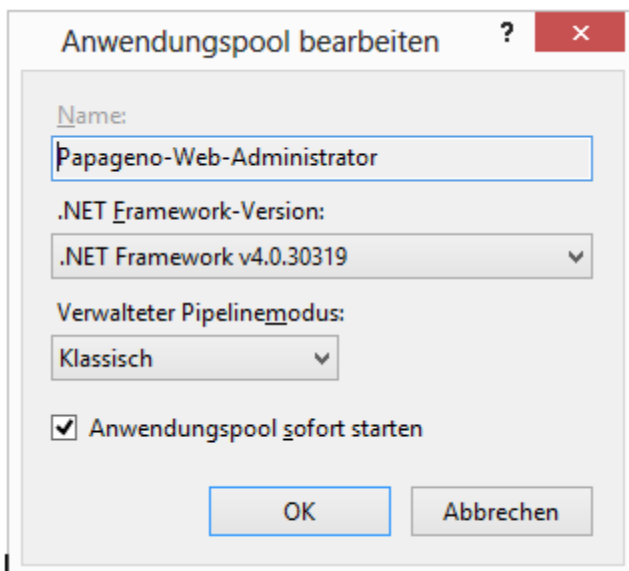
Anwendungspool bearbeiten

?

×

Name:

Papageno-Web-Administrator

.NET Framework-Version:

.NET Framework v4.0.30319

Verwalteter Pipelinemodus:

Klassisch

Anwendungspool sofort starten

OK

Abbrechen